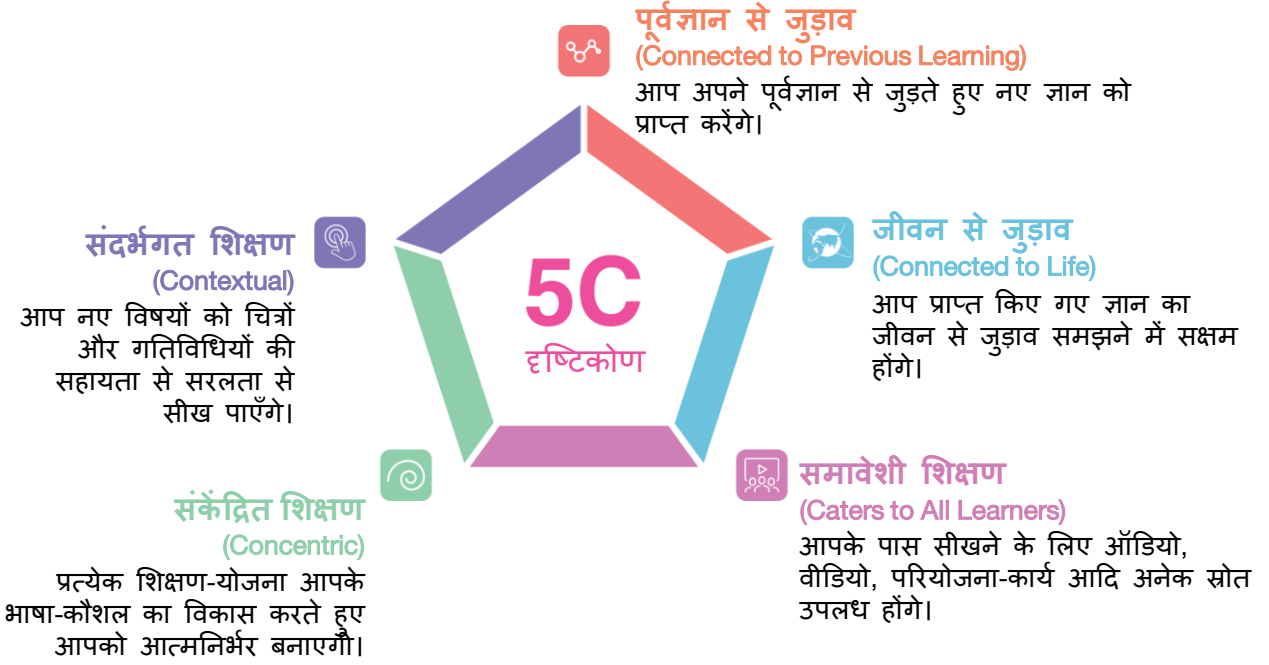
पूर्वज्ञान से जुड़ाव
(Connected to Previous Learning)
आप अपने पूर्वज्ञान से जुड़ते हुए नए ज्ञान को प्राप्त करेंगे।

जीवन से जुड़ाव
(Connected to Life)
आप प्राप्त किए गए ज्ञान का जीवन से जुड़ाव समझने में सक्षम होंगे।

संदर्भगत शिक्षण
(Contextual)
आप नए विषयों को चित्रों और गतिविधियों की सहायता से सरलता से सीख पाएँगे।

5C
दृष्टिकोण

समावेशी शिक्षण
(Caters to All Learners)
आपके पास सीखने के लिए ऑडियो, वीडियो, परियोजना-कार्य आदि अनेक स्रोत उपलध होंगे।

संकेंद्रित शिक्षण
(Concentric)
प्रत्येक शिक्षण-योजना आपके भाषा-कौशल का विकास करते हुए आपको आत्मनिर्भर बनाएगी।